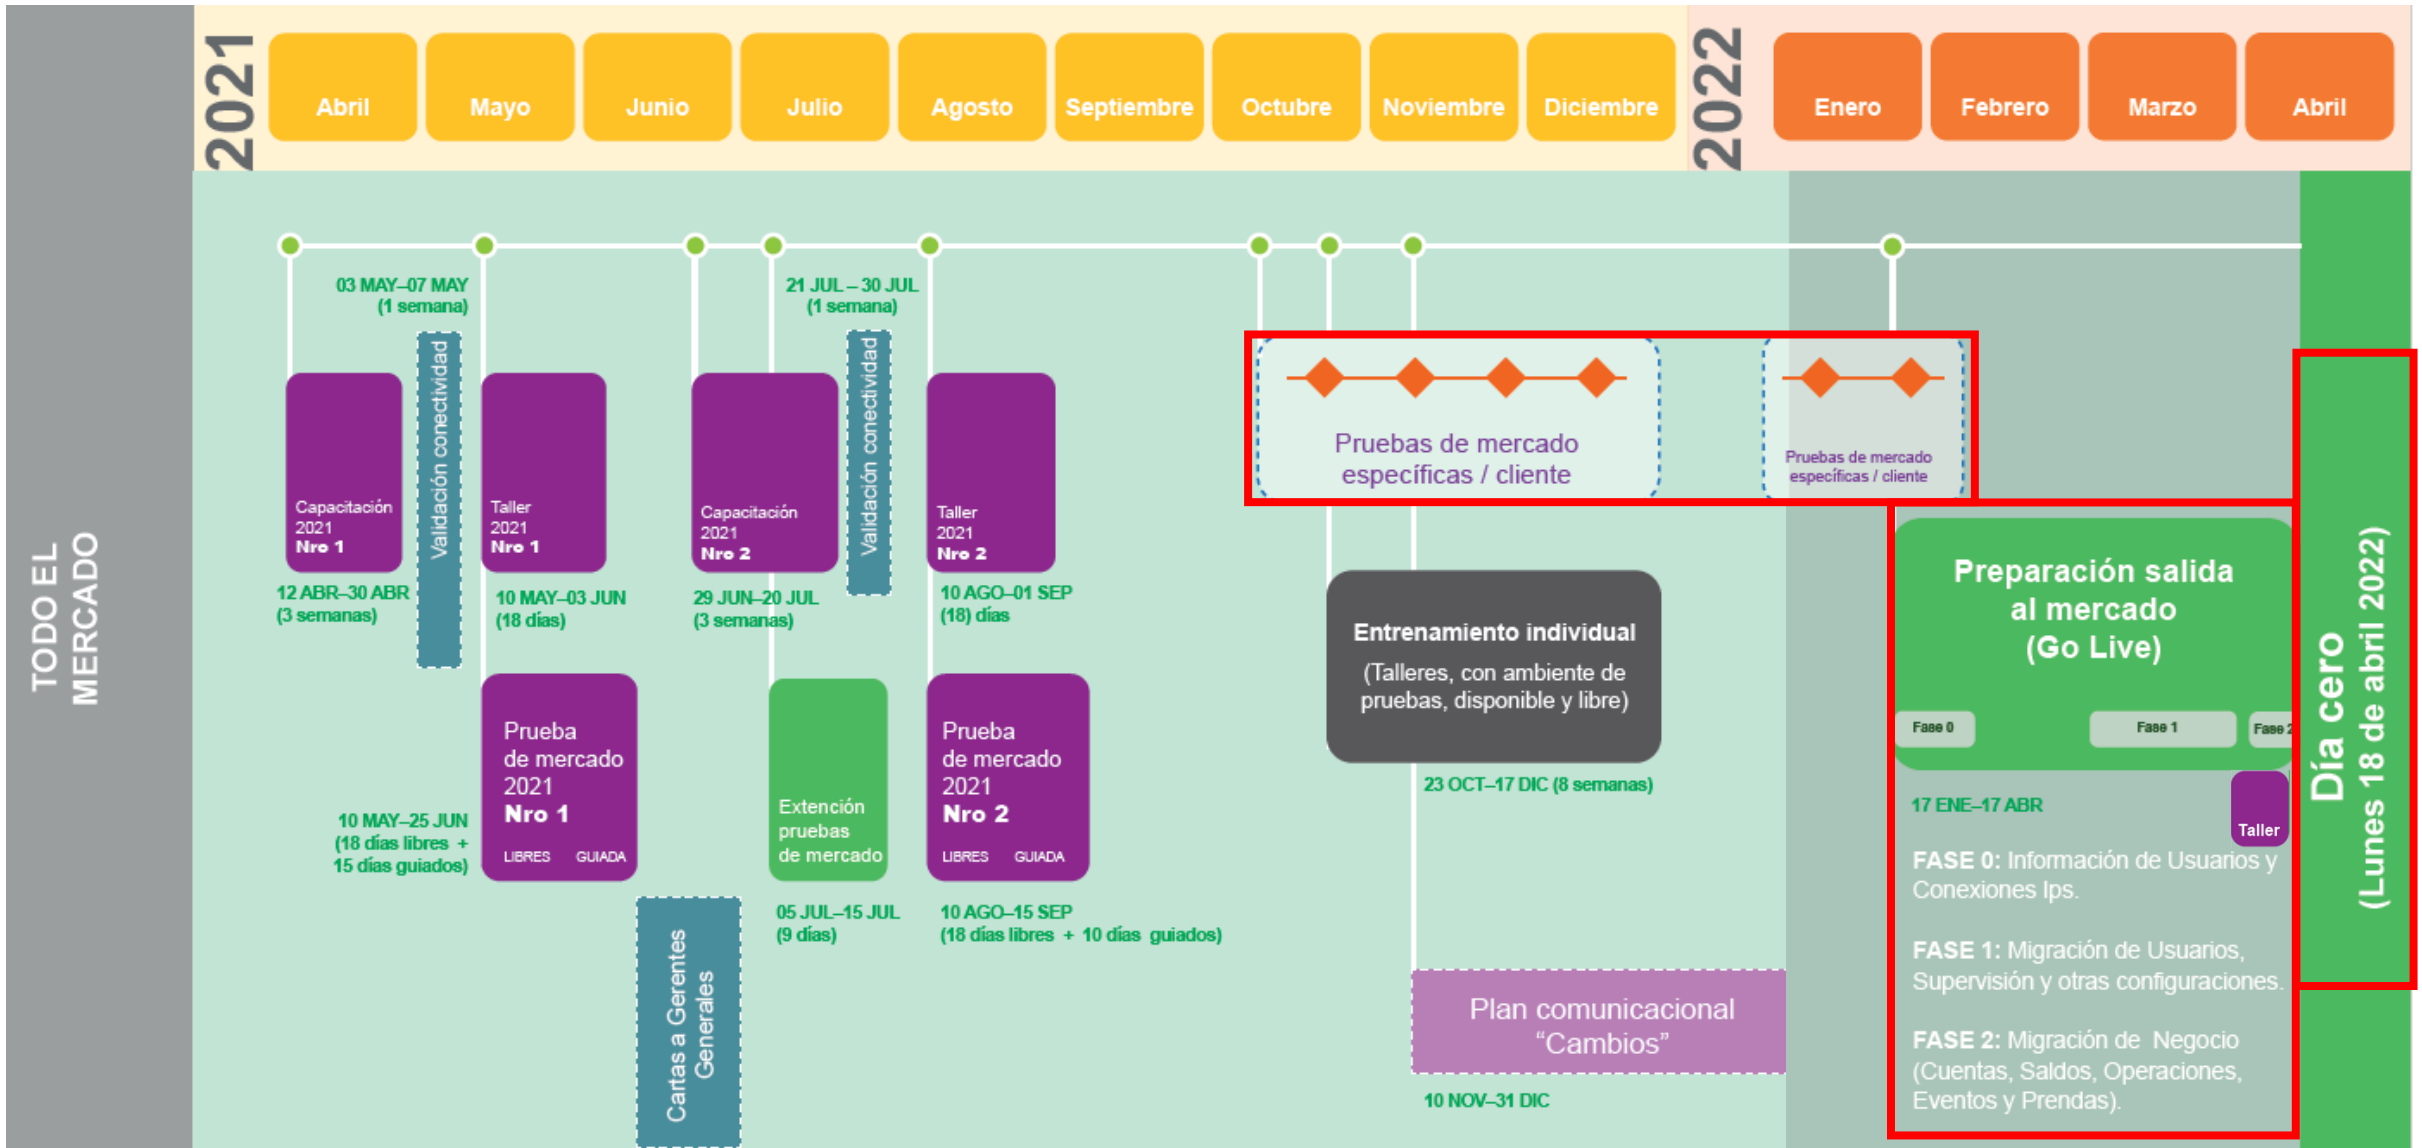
2021 Abril Mayo Junio Julio Agosto Septiembre Octubre Noviembre Diciembre 2022 Enero Febrero Marzo Abril

TODO EL MERCADO

03 MAY–07 MAY (1 semana)

Validación conectividad

Capacitación 2021 Nro 1

12 ABR–30 ABR (3 semanas)

Taller 2021 Nro 1

10 MAY–03 JUN (18 días)

Prueba de mercado 2021 Nro 1

LIBRES GUIADA

10 MAY–25 JUN (18 días libres + 15 días guiados)

Cartas a Gerentes Generales

21 JUL – 30 JUL (1 semana)

Validación conectividad

Capacitación 2021 Nro 2

29 JUN–20 JUL (3 semanas)

Extención pruebas de mercado

05 JUL–15 JUL (9 días)

Taller 2021 Nro 2

10 AGO–01 SEP (18) días

Prueba de mercado 2021 Nro 2

LIBRES GUIADA

10 AGO–15 SEP (18 días libres + 10 días guiados)

Pruebas de mercado específicas / cliente

Pruebas de mercado específicas / cliente

Entrenamiento individual

(Talleres, con ambiente de pruebas, disponible y libre)

23 OCT–17 DIC (8 semanas)

Plan comunicacional “Cambios”

10 NOV–31 DIC

Preparación salida al mercado (Go Live)

Fase 0 Fase 1 Fase 2

17 ENE–17 ABR

Taller

FASE 0: Información de Usuarios y Conexiones Ips.

FASE 1: Migración de Usuarios, Supervisión y otras configuraciones.

FASE 2: Migración de Negocio (Cuentas, Saldos, Operaciones, Eventos y Prendas).

Día cero (Lunes 18 de abril 2022)